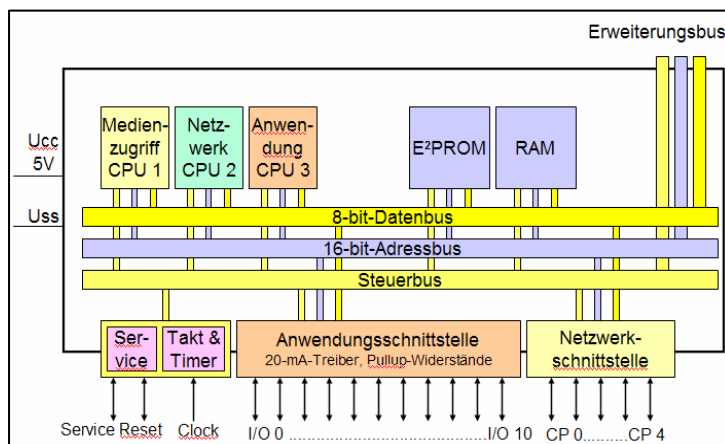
Erweiterungsbus

Ucc
5V

Uss

Medienzugriff
CPU 1

Netzwerk
CPU 2

Anwendung
CPU 3

E²PROM

RAM

8-bit-Datenbus

16-bit-Adressbus

Steuerbus

Service

Takt & Timer

Anwendungsschnittstelle
20-mA-Treiber, Pullup-Widerstände

Netzwerkschnittstelle

Service Reset Clock I/O 0 ..................................I/O 10 CP 0.........CP 4